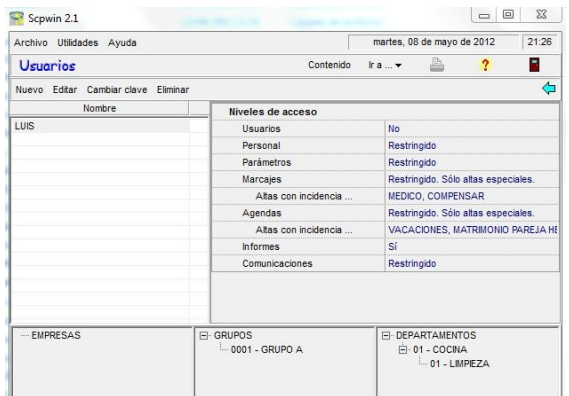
Scpwin 2.1

Archivo Utilidades Ayuda

martes, 08 de mayo de 2012 21:26

Usuarios

Contenido Ir a ... ▾

Nuevo Editar Cambiar clave Eliminar

| Nombre |
|---|
| LUIS |

| Niveles de acceso | |
|---|---|
| Usuarios | No |
| Personal | Restringido |
| Parámetros | Restringido |
| Marcajes | Restringido. Sólo altas especiales. |
| Altas con incidencia ... | MEDICO, COMPENSAR |
| Agendas | Restringido. Sólo altas especiales. |
| Altas con incidencia ... | VACACIONES, MATRIMONIO PAREJA HE |
| Informes | Sí |
| Comunicaciones | Restringido |

EMPRESAS

GRUPOS
0001 - GRUPO A

DEPARTAMENTOS
01 - COCINA
01 - LIMPIEZA